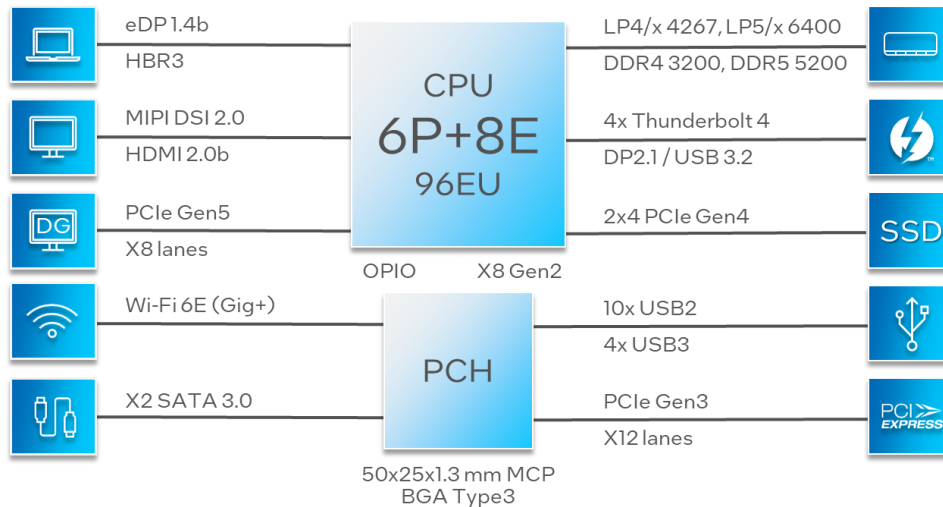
eDP 1.4b
HBR3

MIPI DSI 2.0
HDMI 2.0b

DG

PCIe Gen5
X8 lanes

Wi-Fi 6E (Gig+)

X2 SATA 3.0

CPU
6P+8E
96EU

OPIO
X8 Gen2

PCH

50x25x1.3 mm MCP
BGA Type3

LP4/x 4267, LP5/x 6400
DDR4 3200, DDR5 5200

4x Thunderbolt 4
DP2.1 / USB 3.2

2x4 PCIe Gen4

SSD

10x USB2
4x USB3

PCIe Gen3
X12 lanes

PCI EXPRESS